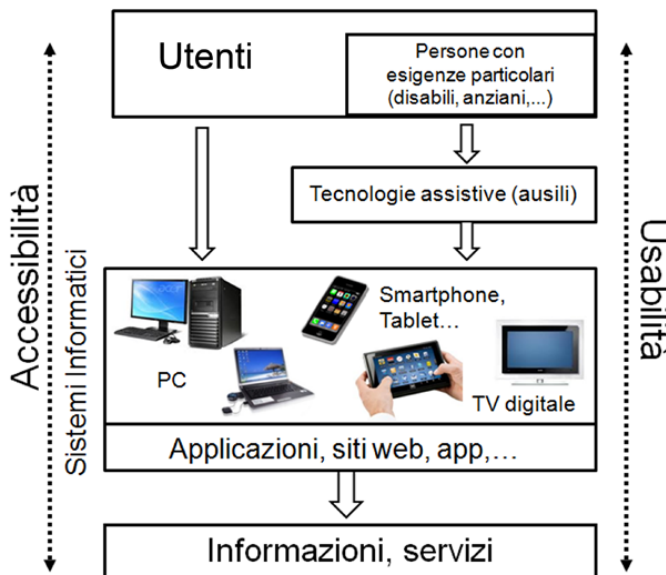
Accessibilità

Utenti

Persone con esigenze particolari (disabili, anziani,...)

Tecnologie assistive (ausili)

Sistemi Informatici

PC

Smartphone, Tablet…

TV digitale

Applicazioni, siti web, app,…

Informazioni, servizi

Usabilità